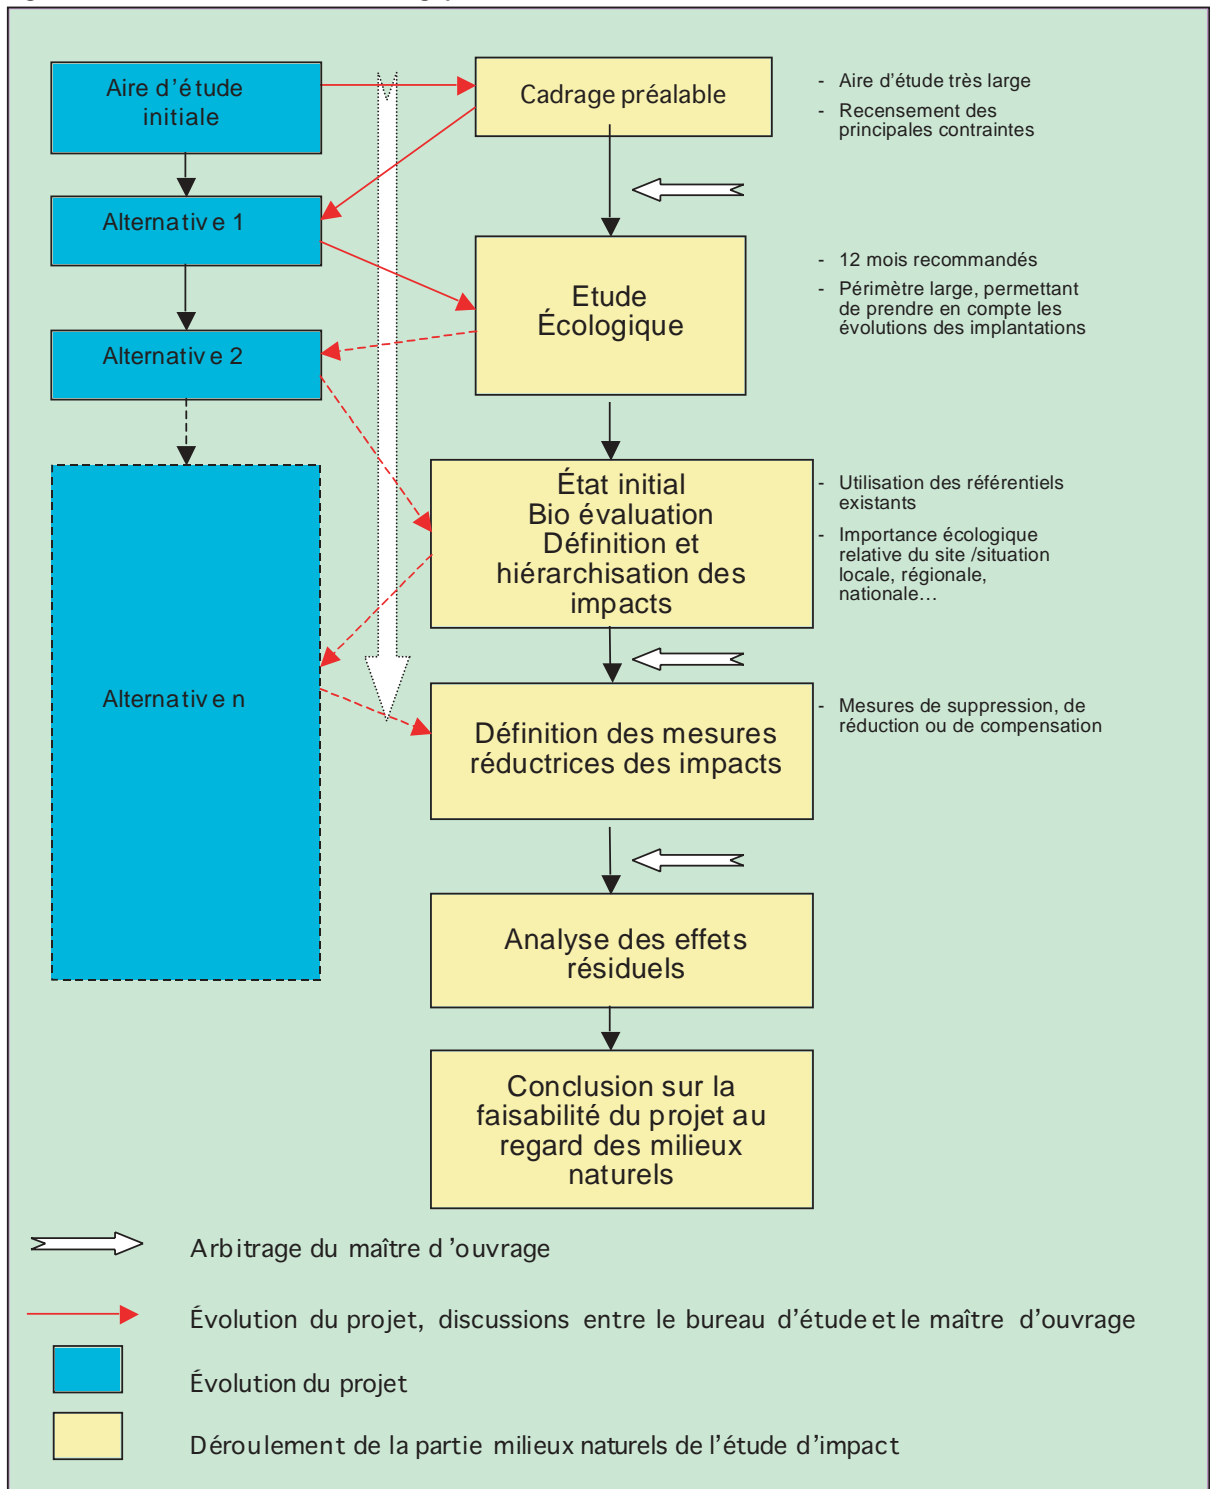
Aire d'étude initiale

Cadrage préalable

- Aire d'étude très large
- Recensement des principales contraintes

Alternative 1

Etude Écologique

- 12 mois recommandés
- Périmètre large, permettant de prendre en compte les évolutions des implantations

Alternative 2

État initial
Bio évaluation
Définition et hiérarchisation des impacts

- Utilisation des référentiels existants
- Importance écologique relative du site /situation locale, régionale, nationale…

Alternative n

Définition des mesures réductrices des impacts

- Mesures de suppression, de réduction ou de compensation

Analyse des effets résiduels

Conclusion sur la faisabilité du projet au regard des milieux naturels

Arbitrage du maître d'ouvrage

Évolution du projet, discussions entre le bureau d'étude et le maître d'ouvrage

Évolution du projet

Déroulement de la partie milieux naturels de l'étude d'impact